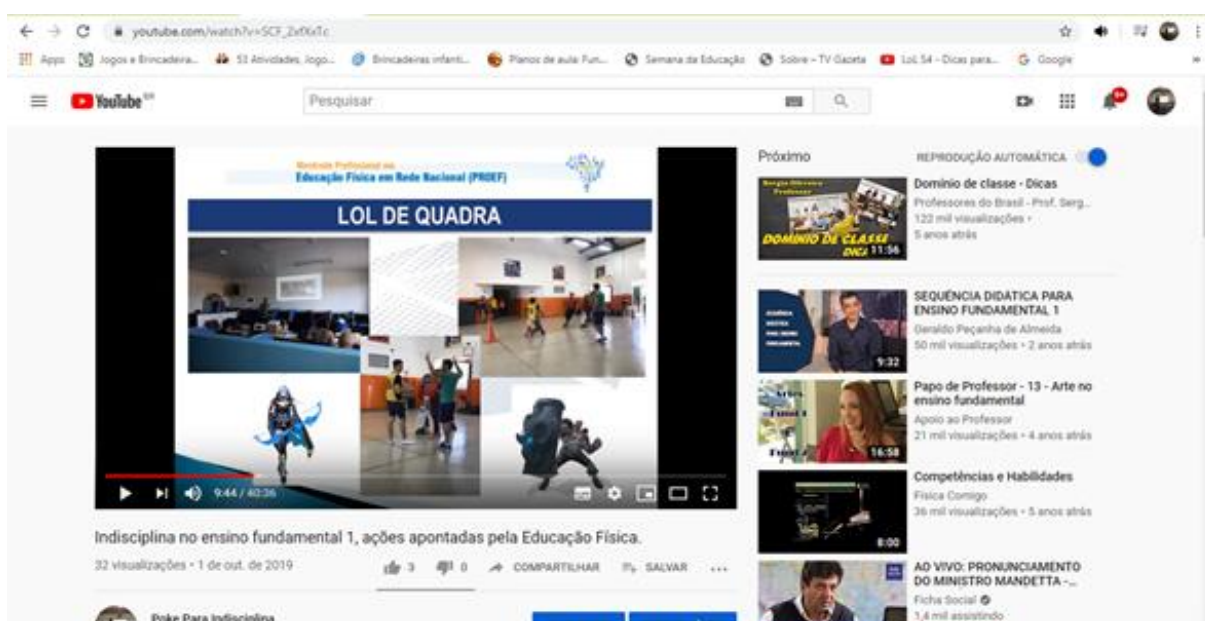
youtube.com/watch?v=SCF_ZxfXxTc

Apps Jogos e Brincadeira... 53 Atividades Jogo... Brincadeiras infanti... Planos de aula Fun... Semana da Educação Sobre – TV Gazeta LoL S4 - Dicas para... Google

YouTube BR

Pesquisar

Mestrado Profissional em Educação Física em Rede Nacional (PROEF)

LOL DE QUADRA

9:44 / 40:36

Indisciplina no ensino fundamental 1, ações apontadas pela Educação Física.

32 visualizações • 1 de out. de 2019

3 0 COMPARTILHAR SALVAR

Poke Para Indisciplina

Próximo

REPRODUÇÃO AUTOMÁTICA

Domínio de classe - Dicas
Professores do Brasil - Prof. Serg...
122 mil visualizações •
5 anos atrás
DOMÍNIO DE CLASSE DICAS 11:56

SEQUÊNCIA DIDÁTICA PARA ENSINO FUNDAMENTAL 1
Geraldo Peçanha de Almeida
50 mil visualizações • 2 anos atrás
9:32

Papo de Professor - 13 - Arte no ensino fundamental
Apoio ao Professor
21 mil visualizações • 4 anos atrás
16:58

Competências e Habilidades
Física Comigo
36 mil visualizações • 5 anos atrás
8:00

AO VIVO: PRONUNCIAMENTO DO MINISTRO MANDETTA -...
Ficha Social
1,4 mil assistindo